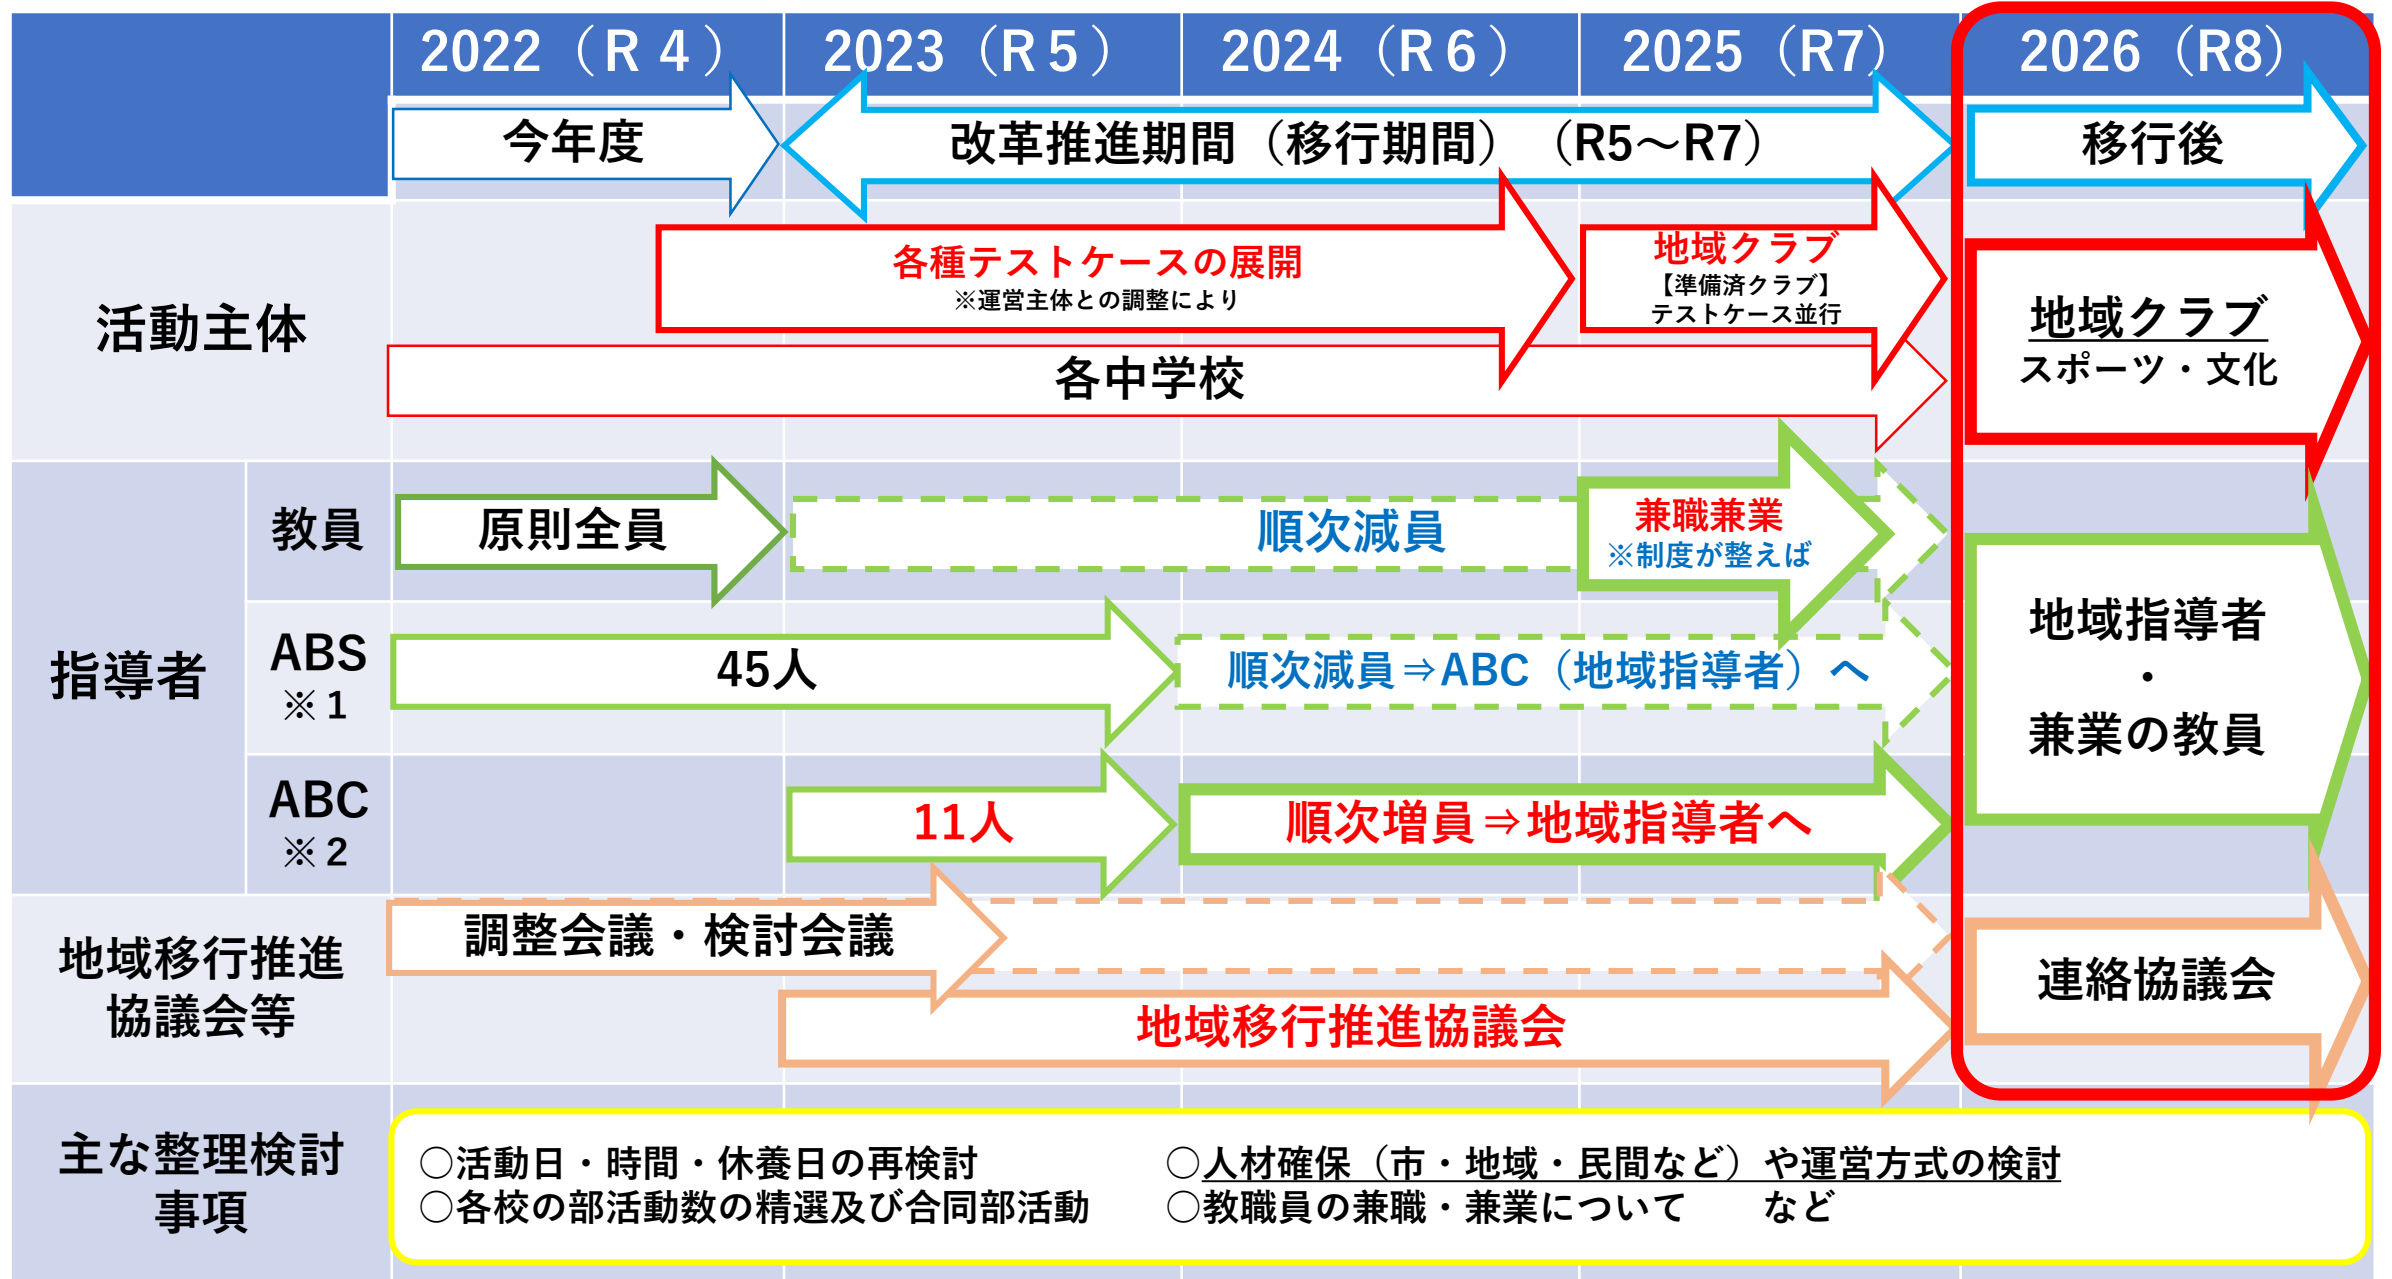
| | | 2022（R 4） | 2023（R 5） | 2024（R 6） | 2025（R7） | 2026（R8） |
|---|---|---|---|---|---|---|
| | | 今年度 | 改革推進期間（移行期間）（R5～R7） | | | 移行後 |
| 活動主体 | | 各種テストケースの展開 ※運営主体との調整により | | | 地域クラブ 【準備済クラブ】 テストケース並行 | 地域クラブ スポーツ・文化 |
| | | 各中学校 | | | | |
| 指導者 | 教員 | 原則全員 | 順次減員 | | 兼職兼業 ※制度が整えば | 地域指導者 ・ 兼業の教員 |
| | ABS ※ 1 | 45人 | | 順次減員⇒ABC（地域指導者）へ | | |
| | ABC ※ 2 | | 11人 | 順次増員⇒地域指導者へ | | |
| 地域移行推進協議会等 | | 調整会議・検討会議 | | | | 連絡協議会 |
| | | | 地域移行推進協議会 | | | |
| 主な整理検討事項 | | ○活動日・時間・休養日の再検討 ○各校の部活動数の精選及び合同部活動 | | ○人材確保（市・地域・民間など）や運営方式の検討 ○教職員の兼職・兼業について　など | | |